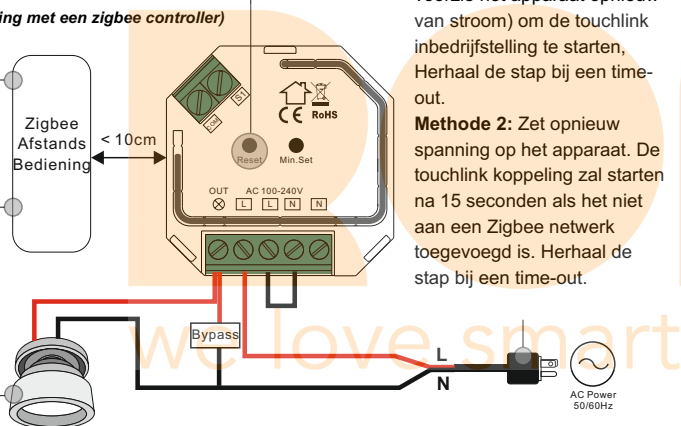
ing met een zigbee controller)

Zigbee Afstands Bediening

< 10cm

S1
Coil

RoHS

Reset
Min.Set

OUT AC 100-240V
L L N N

Bypass

L
N

AC Power 50/60Hz

we love smart

voorzie het apparaat opnieuw van stroom) om de touchlink inbedrijfstelling te starten, Herhaal de stap bij een time-out.

**Methode 2:** Zet opnieuw spanning op het apparaat. De touchlink koppeling zal starten na 15 seconden als het niet aan een Zigbee netwerk toegevoegd is. Herhaal de stap bij een time-out.